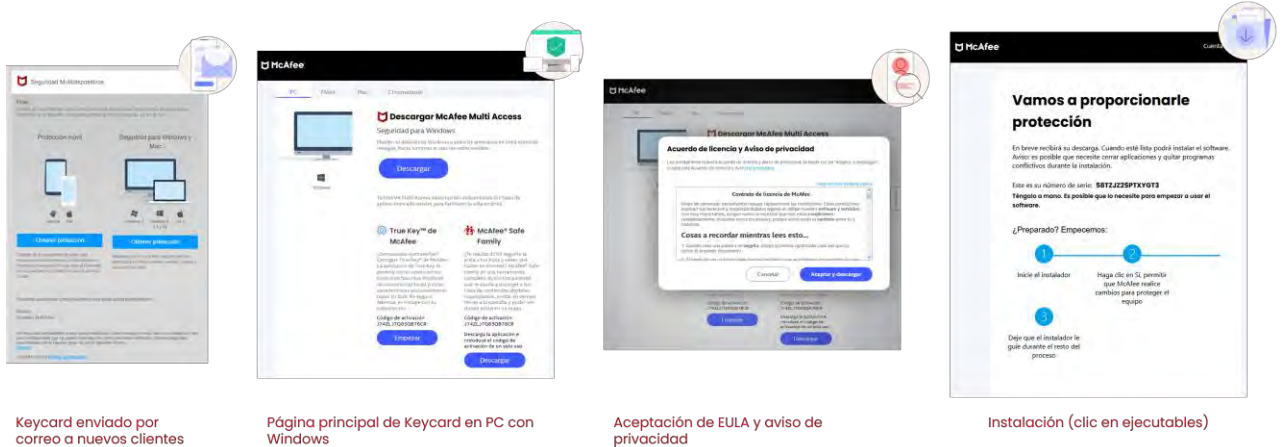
Seguridad Multidispositivo

Protección móvil

Seguridad para Windows y Mac

Obtener protección

Obtener protección

Keycard enviado por correo a nuevos clientes

McAfee

PC

Descargar McAfee Multi Access

Seguridad para Windows

Descargar

True Key™ de McAfee

McAfee® Safe Family

Empezar

Descargar

Página principal de Keycard en PC con Windows

McAfee

Descargar McAfee Multi Access

Acuerdo de licencia y Aviso de privacidad

Contrato de licencia de McAfee

Cosas a recordar mientras lees esto...

Cancelar

Aceptar y descargar

Aceptación de EULA y aviso de privacidad

McAfee

Cuenta

Vamos a proporcionarle protección

En breve recibirá su descarga. Cuando esté lista podrá instalar el software. Aviso: es posible que necesite cerrar aplicaciones y quitar programas conflictivos durante la instalación.

Este es su número de serie: 58T2J225PTXYGT3

Téngalo a mano. Es posible que lo necesite para empezar a usar el software.

¿Preparado? Empecemos:

1

Inicie el instalador

2

Haga clic en Sí, permitir que McAfee realice cambios para proteger el equipo

3

Deje que el instalador le guíe durante el resto del proceso

Instalación (clic en ejecutables)